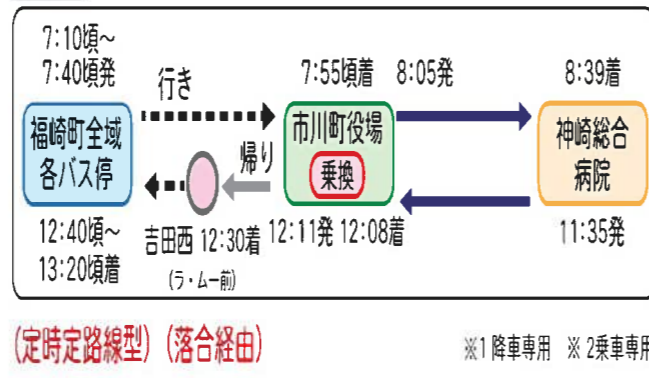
7:10頃～
7:40頃発

行き

7:55頃着　8:05発

8:39着

福崎町全域
各バス停

市川町役場
乗換

神崎総合
病院

帰り

12:40頃～
13:20頃着

吉田西 12:30着
(ラ・ムー前)

12:11発 12:08着

11:35発

(定時定路線型)(落合経由)

※1降車専用　※2乗車専用